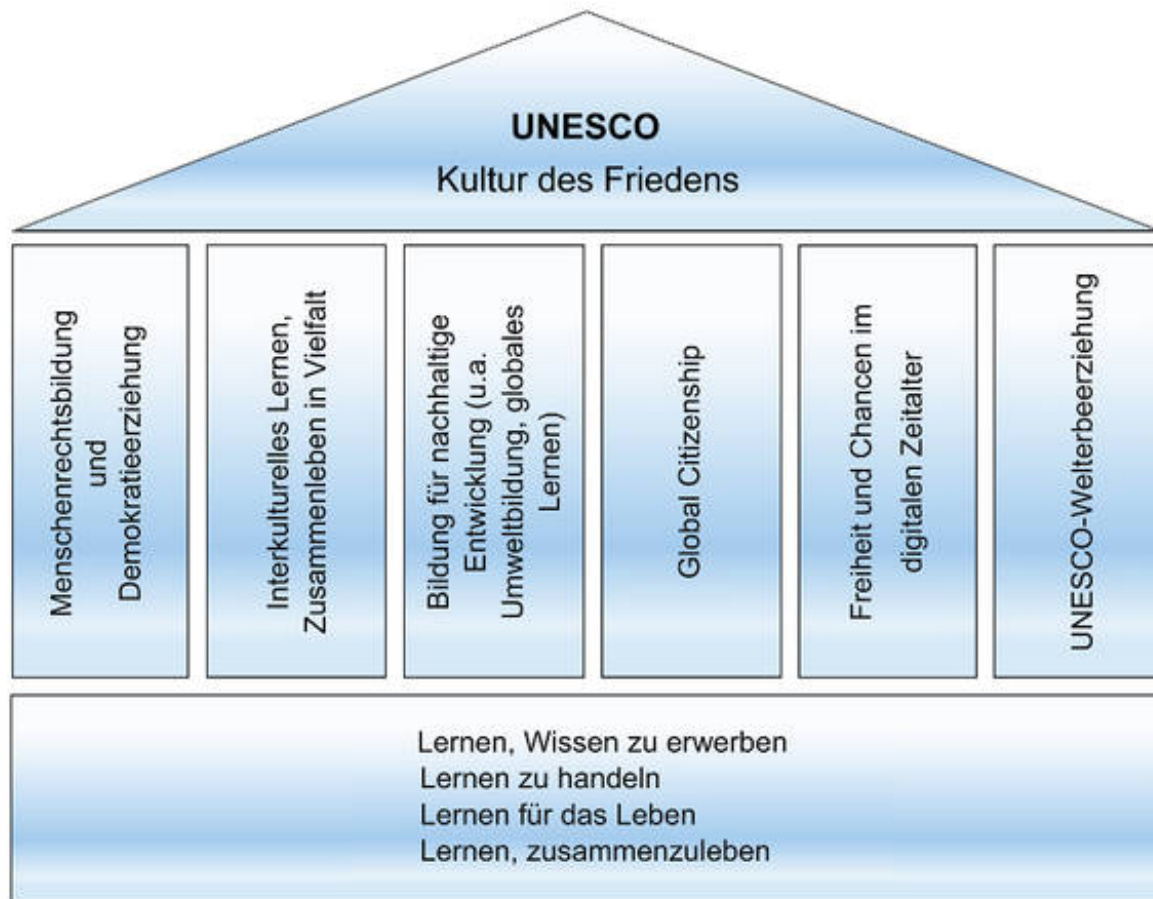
UNESCO
Kultur des Friedens

Menschenrechtsbildung und Demokratieerziehung

Interkulturelles Lernen, Zusammenleben in Vielfalt

Bildung für nachhaltige Entwicklung (u.a. Umweltbildung, globales Lernen)

Global Citizenship

Freiheit und Chancen im digitalen Zeitalter

UNESCO-Welterbeerziehung

Lernen, Wissen zu erwerben
Lernen zu handeln
Lernen für das Leben
Lernen, zusammenzuleben